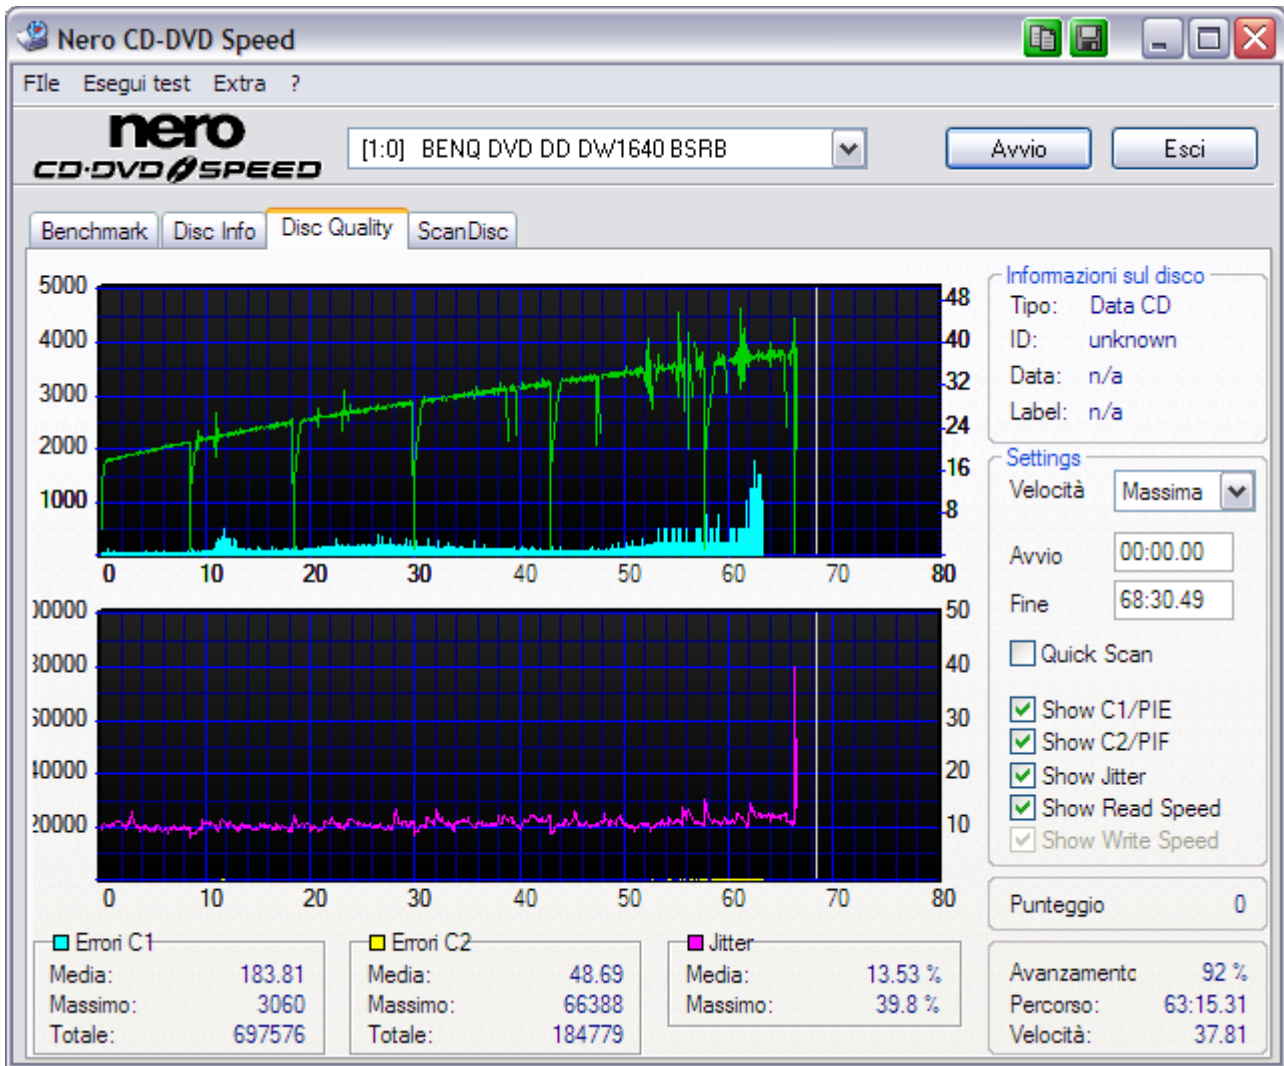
Nero CD-DVD Speed

FIle Esegui test Extra ?

nero CD·DVD SPEED

[1:0] BENQ DVD DD DW1640 BSRB

Avvio Esci

Benchmark Disc Info Disc Quality ScanDisc

5000 4000 3000 2000 1000

48 40 32 24 16 8

0 10 20 30 40 50 60 70 80

)0000 30000 30000 40000 20000

50 40 30 20 10

0 10 20 30 40 50 60 70 80

Informazioni sul disco
Tipo: Data CD
ID: unknown
Data: n/a
Label: n/a

Settings
Velocità Massima
Avvio 00:00.00
Fine 68:30.49
Quick Scan
Show C1/PIE
Show C2/PIF
Show Jitter
Show Read Speed
Show Write Speed

Errori C1
Media: 183.81
Massimo: 3060
Totale: 697576

Errori C2
Media: 48.69
Massimo: 66388
Totale: 184779

Jitter
Media: 13.53 %
Massimo: 39.8 %

Punteggio 0

Avanzamento 92 %
Percorso: 63:15.31
Velocità: 37.81